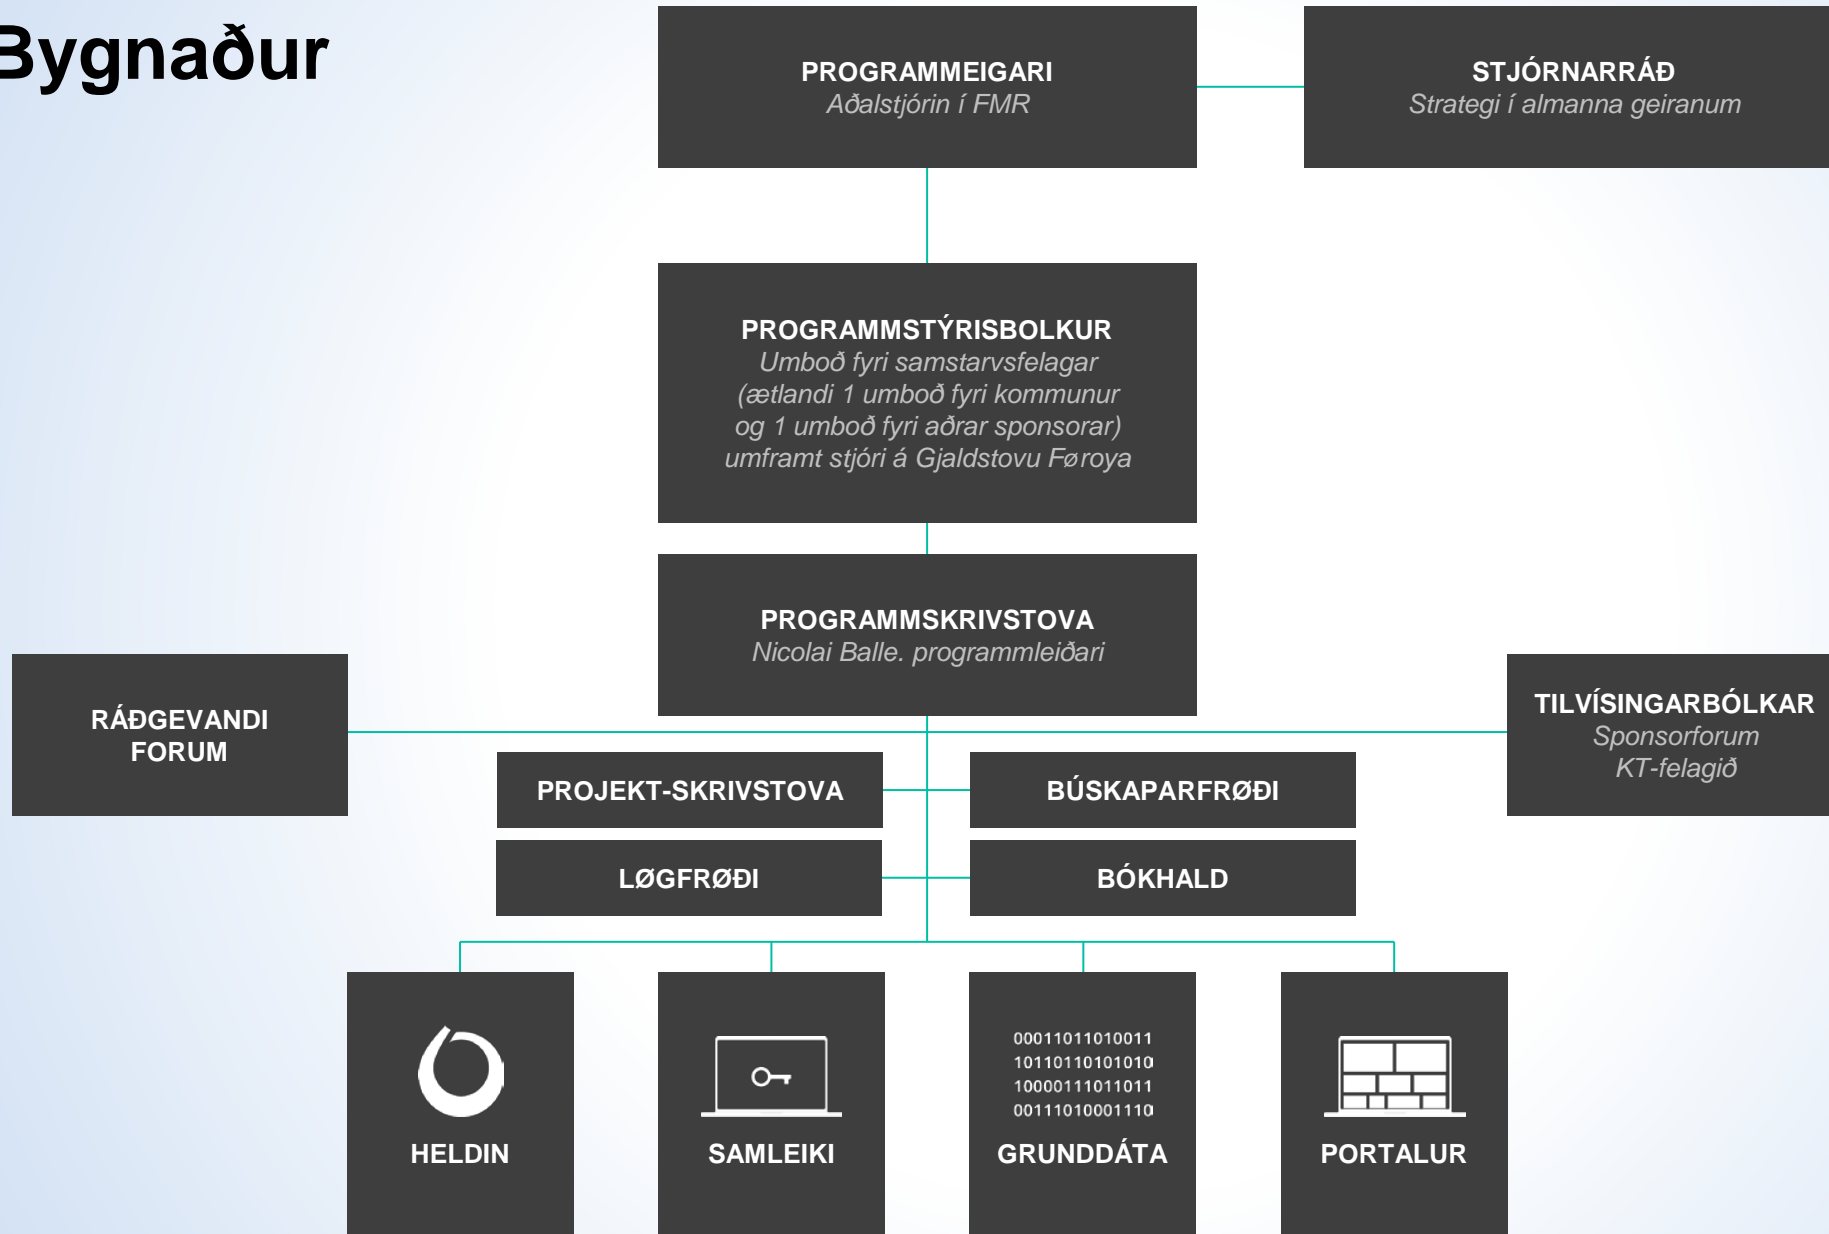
Bygnaður

PROGRAMMEIGARI
Aðalstjórin í FMR

STJÓRNARRÁÐ
Strategi í almanna geiranum

PROGRAMMSTÝRISBOLKUR
Umboð fyri samstarvsfelagar (ætlandi 1 umboð fyri kommunur og 1 umboð fyri aðrar sponsorar) umframt stjóri á Gjaldstovu Føroya

PROGRAMMSKRIVSTOVA
Nicolai Balle. programmleiðari

RÁÐGEVANDI FORUM

TILVÍSINGARBÓLKAR
Sponsorforum
KT-felagið

PROJEKT-SKRIVSTOVA

BÚSKAPARFRØÐI

LØGFRØÐI

BÓKHALD

HELDIN

SAMLEIKI

00011011010011
10110110101010
10000111011011
00111010001110
GRUNDDÁTA

PORTALUR